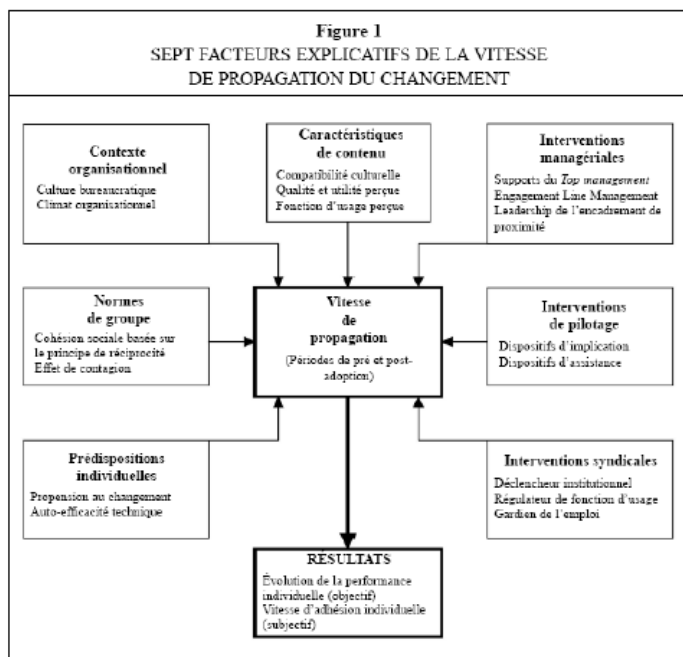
Figure 1
SEPT FACTEURS EXPLICATIFS DE LA VITESSE DE PROPAGATION DU CHANGEMENT

Contexte organisationnel
Culture bureaucratique
Climat organisationnel

Caractéristiques de contenu
Compatibilité culturelle
Qualité et utilité perçue
Fonction d'usage perçue

Interventions managériales
Supports du *Top management*
Engagement Line Management
Leadership de l'encadrement de proximité

Normes de groupe
Cohésion sociale basée sur le principe de réciprocité
Effet de contagion

Vitesse de propagation
(Périodes de pré et post-adoption)

Interventions de pilotage
Dispositifs d'implication
Dispositifs d'assistance

Prédispositions individuelles
Propension au changement
Auto-efficacité technique

Interventions syndicales
Déclencheur institutionnel
Régulateur de fonction d'usage
Gardien de l'emploi

RESULTATS
Évolution de la performance individuelle (objectif)
Vitesse d'adhésion individuelle (subjectif)